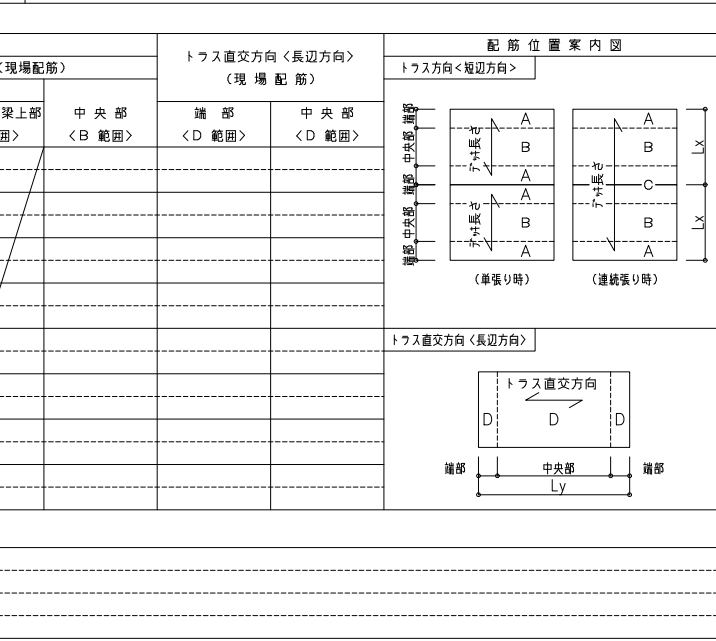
〈現場配筋）

トラス直交方向〈長辺方向〉
（現 場 配 筋）

配 筋 位 置 案 内 図

トラス方向〈短辺方向〉

| 梁上部 囲〉 | 中 央 部 〈B 範囲〉 | 端 部 〈D 範囲〉 | 中 央 部 〈D 範囲〉 |
|---|---|---|---|
| | | | |
| | | | |
| | | | |
| | | | |
| | | | |
| | | | |
| | | | |
| | | | |
| | | | |
| | | | |

端部 中央部 端部 中央部 端部

A
B
A
A
B
A

デッキ長さ
デッキ長さ

A
B
C
B
A

デッキ長さ

Lx
Lx

（単張り時）　（連続張り時）

トラス直交方向〈長辺方向〉

トラス直交方向

D　D　D

端部　中央部　端部
Ly